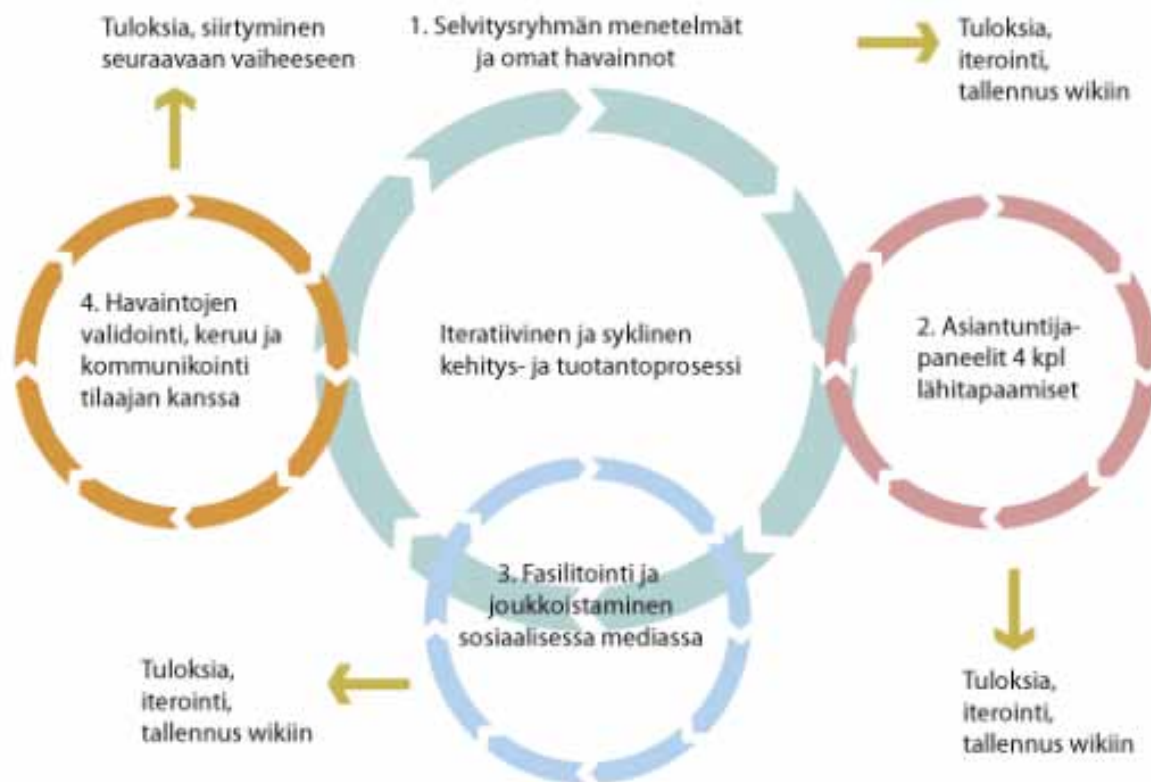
Tuloksia, siirtyminen seuraavaan vaiheeseen

1. Selvitysryhmän menetelmät ja omat havainnot

Tuloksia, iterointi, tallennus wikiin

4. Havaintojen validointi, keruu ja kommunikointi tilaajan kanssa

Iteratiivinen ja syklinen kehitys- ja tuotantoprosessi

2. Asiantuntijapaneelit 4 kpl lähitapaamiset

3. Fasilitointi ja joukkoistaminen sosiaalisessa mediassa

Tuloksia, iterointi, tallennus wikiin

Tuloksia, iterointi, tallennus wikiin